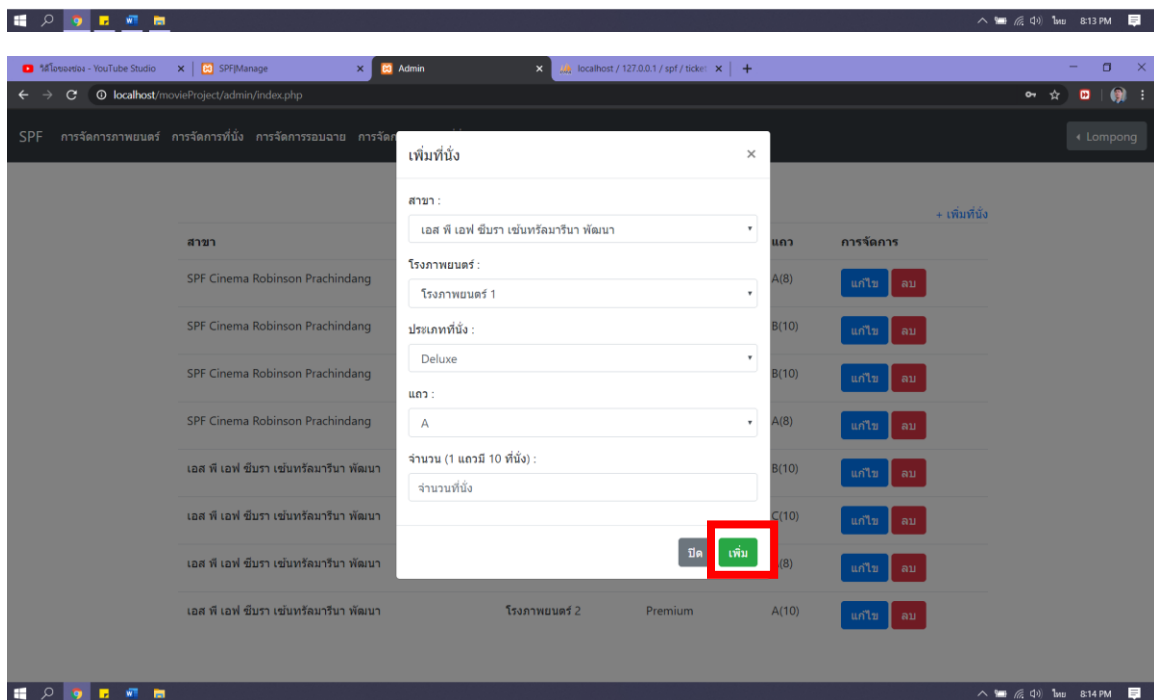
ไทย 8:13 PM

วิดีโอของช่อง - YouTube Studio × SPFJManage × Admin × localhost / 127.0.0.1 / spf / ticket ×

localhost/movieProject/admin/index.php

SPF การจัดการภาพยนตร์ การจัดการที่นั่ง การจัดการรอบฉาย การจัด

‹ Lompong

+ เพิ่มที่นั่ง

| สาขา | | | แถว | การจัดการ |
|---|---|---|---|---|
| SPF Cinema Robinson Prachindang | | | A(8) | แก้ไข ลบ |
| SPF Cinema Robinson Prachindang | | | B(10) | แก้ไข ลบ |
| SPF Cinema Robinson Prachindang | | | B(10) | แก้ไข ลบ |
| SPF Cinema Robinson Prachindang | | | A(8) | แก้ไข ลบ |
| เอส พี เอฟ ซีบรา เซ็นทรัลมารีนา พัฒนา | | | B(10) | แก้ไข ลบ |
| เอส พี เอฟ ซีบรา เซ็นทรัลมารีนา พัฒนา | | | C(10) | แก้ไข ลบ |
| เอส พี เอฟ ซีบรา เซ็นทรัลมารีนา พัฒนา | | | (8) | แก้ไข ลบ |
| เอส พี เอฟ ซีบรา เซ็นทรัลมารีนา พัฒนา | โรงภาพยนตร์ 2 | Premium | A(10) | แก้ไข ลบ |

เพิ่มที่นั่ง ×

สาขา :
เอส พี เอฟ ซีบรา เซ็นทรัลมารีนา พัฒนา

โรงภาพยนตร์ :
โรงภาพยนตร์ 1

ประเภทที่นั่ง :
Deluxe

แถว :
A

จำนวน (1 แถวมี 10 ที่นั่ง) :
จำนวนที่นั่ง

ปิด เพิ่ม

ไทย 8:14 PM